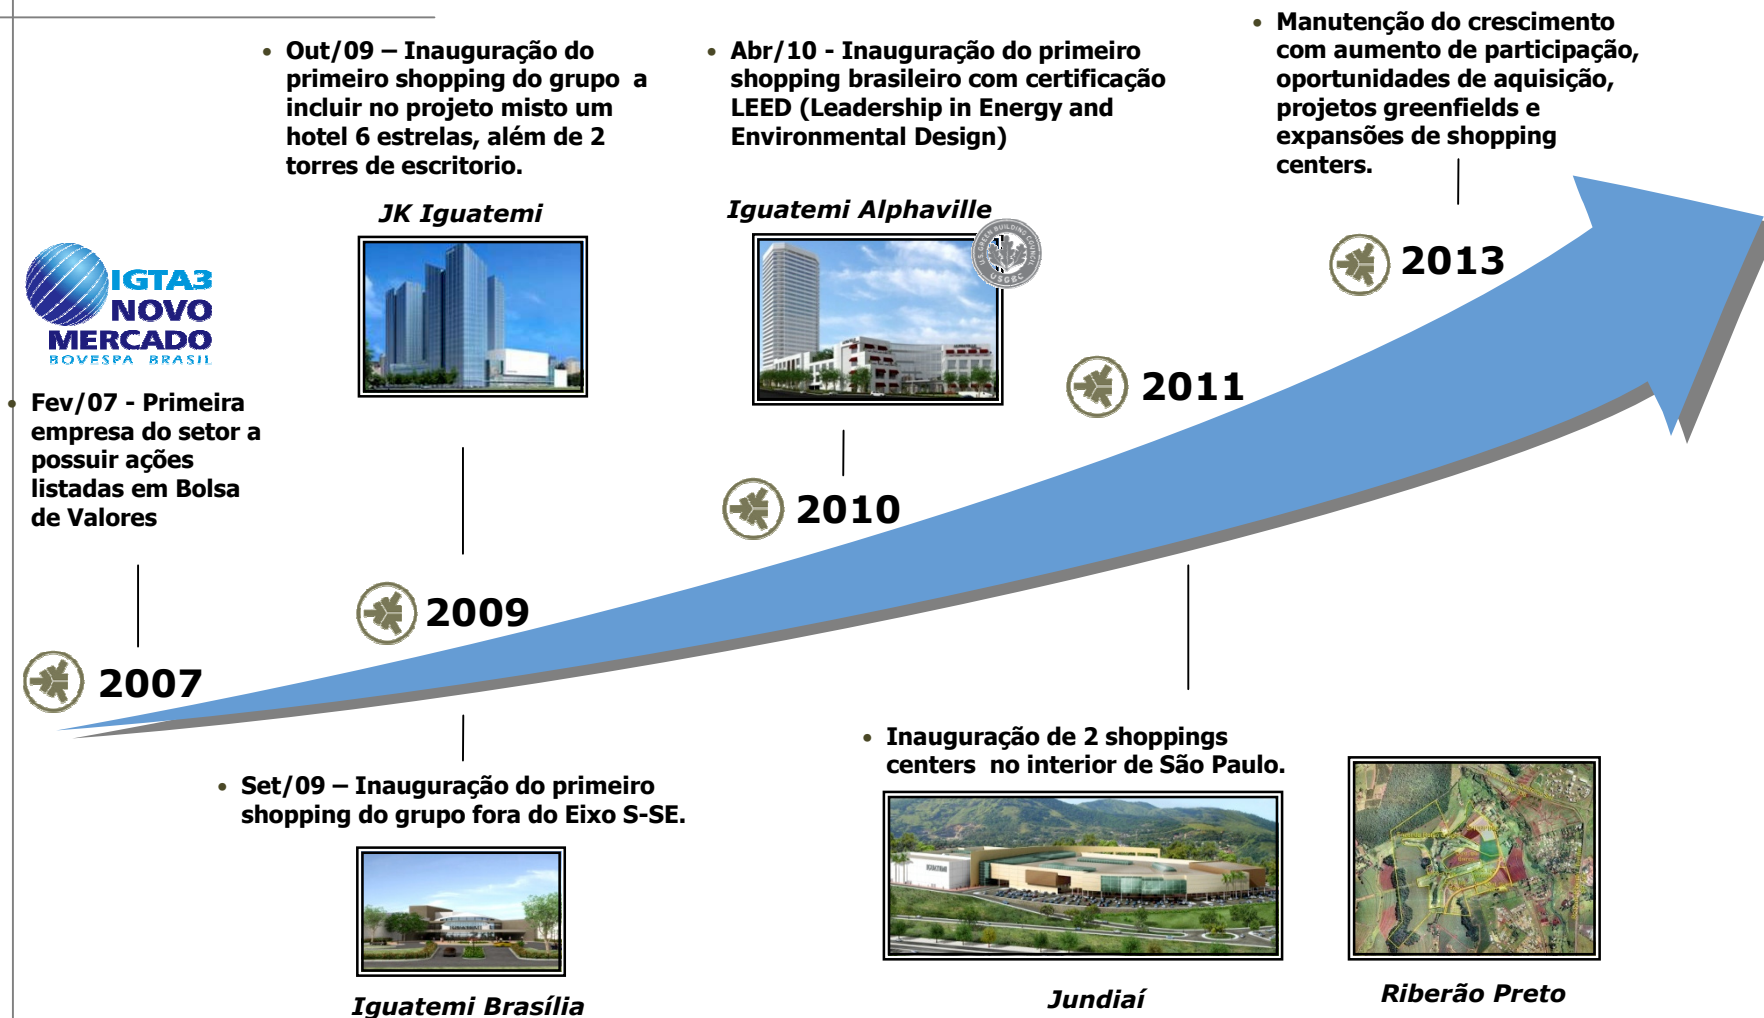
IGTA3
NOVO
MERCADO
BOVESPA BRASIL

• Fev/07 - Primeira empresa do setor a possuir ações listadas em Bolsa de Valores

2007

• Out/09 – Inauguração do primeiro shopping do grupo a incluir no projeto misto um hotel 6 estrelas, além de 2 torres de escritorio.

JK Iguatemi

2009

• Set/09 – Inauguração do primeiro shopping do grupo fora do Eixo S-SE.

Iguatemi Brasília

• Abr/10 - Inauguração do primeiro shopping brasileiro com certificação LEED (Leadership in Energy and Environmental Design)

Iguatemi Alphaville

U.S. GREEN BUILDING COUNCIL USGBC

2010

2011

• Inauguração de 2 shoppings centers no interior de São Paulo.

Jundiaí

Riberão Preto

• Manutenção do crescimento com aumento de participação, oportunidades de aquisição, projetos greenfields e expansões de shopping centers.

2013